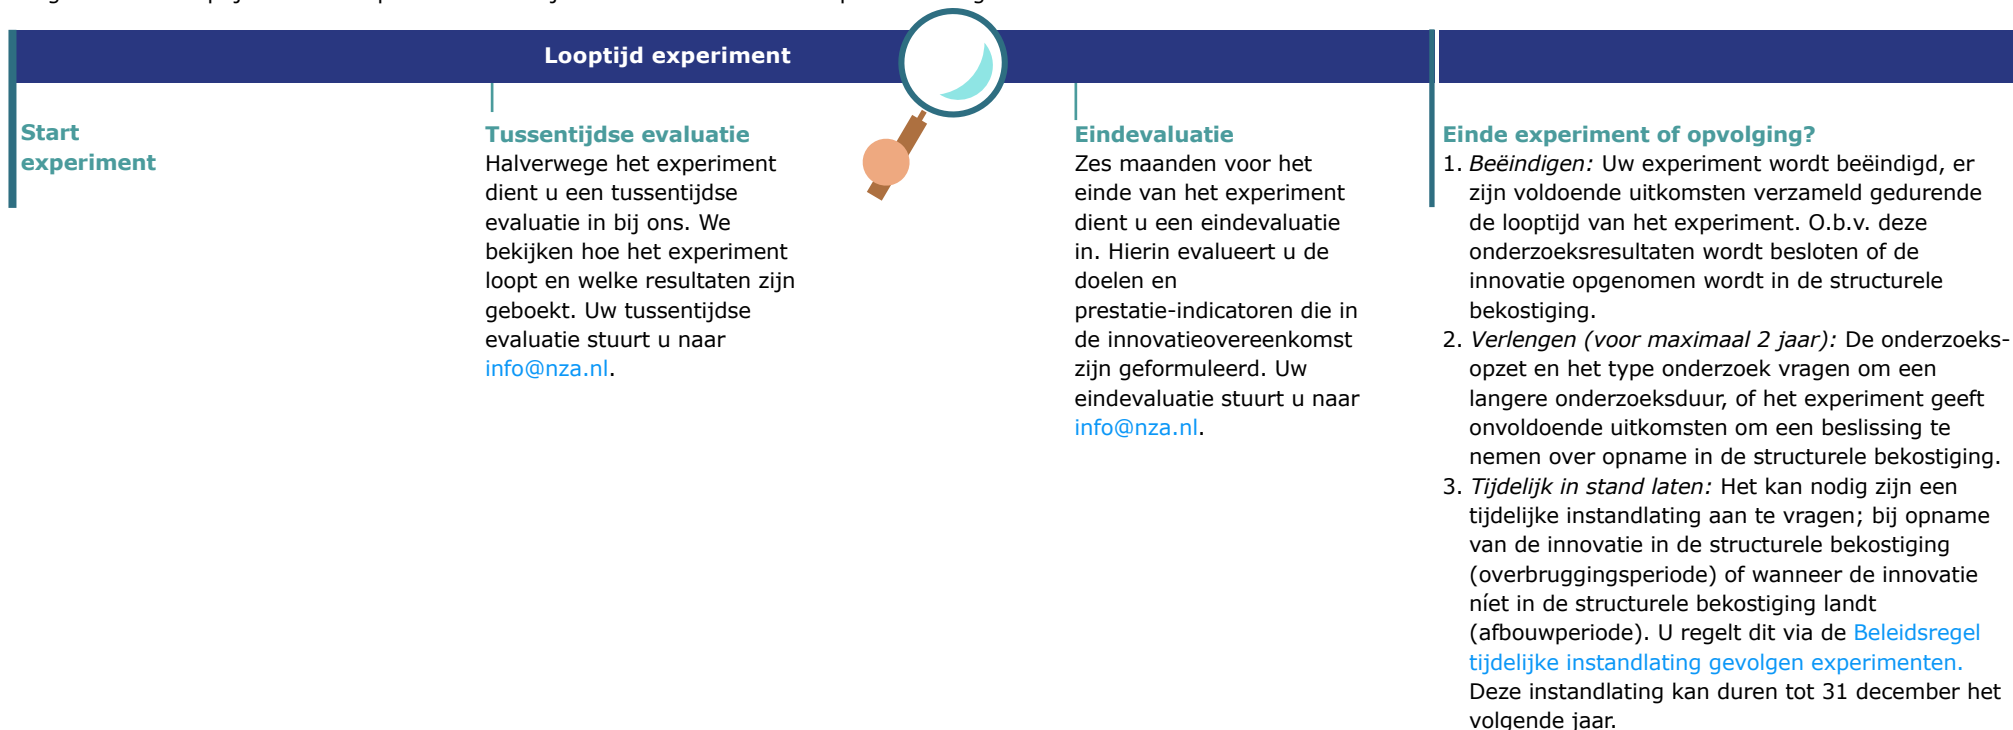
Looptijd experiment

Start experiment

Tussentijdse evaluatie
Halverwege het experiment dient u een tussentijdse evaluatie in bij ons. We bekijken hoe het experiment loopt en welke resultaten zijn geboekt. Uw tussentijdse evaluatie stuurt u naar info@nza.nl.

Eindevaluatie
Zes maanden voor het einde van het experiment dient u een eindevaluatie in. Hierin evalueert u de doelen en prestatie-indicatoren die in de innovatieovereenkomst zijn geformuleerd. Uw eindevaluatie stuurt u naar info@nza.nl.

Einde experiment of opvolging?
1. *Beëindigen:* Uw experiment wordt beëindigd, er zijn voldoende uitkomsten verzameld gedurende de looptijd van het experiment. O.b.v. deze onderzoeksresultaten wordt besloten of de innovatie opgenomen wordt in de structurele bekostiging.
2. *Verlengen (voor maximaal 2 jaar):* De onderzoeksopzet en het type onderzoek vragen om een langere onderzoeksduur, of het experiment geeft onvoldoende uitkomsten om een beslissing te nemen over opname in de structurele bekostiging.
3. *Tijdelijk in stand laten:* Het kan nodig zijn een tijdelijke instandlating aan te vragen; bij opname van de innovatie in de structurele bekostiging (overbruggingsperiode) of wanneer de innovatie níet in de structurele bekostiging landt (afbouwperiode). U regelt dit via de Beleidsregel tijdelijke instandlating gevolgen experimenten. Deze instandlating kan duren tot 31 december het volgende jaar.